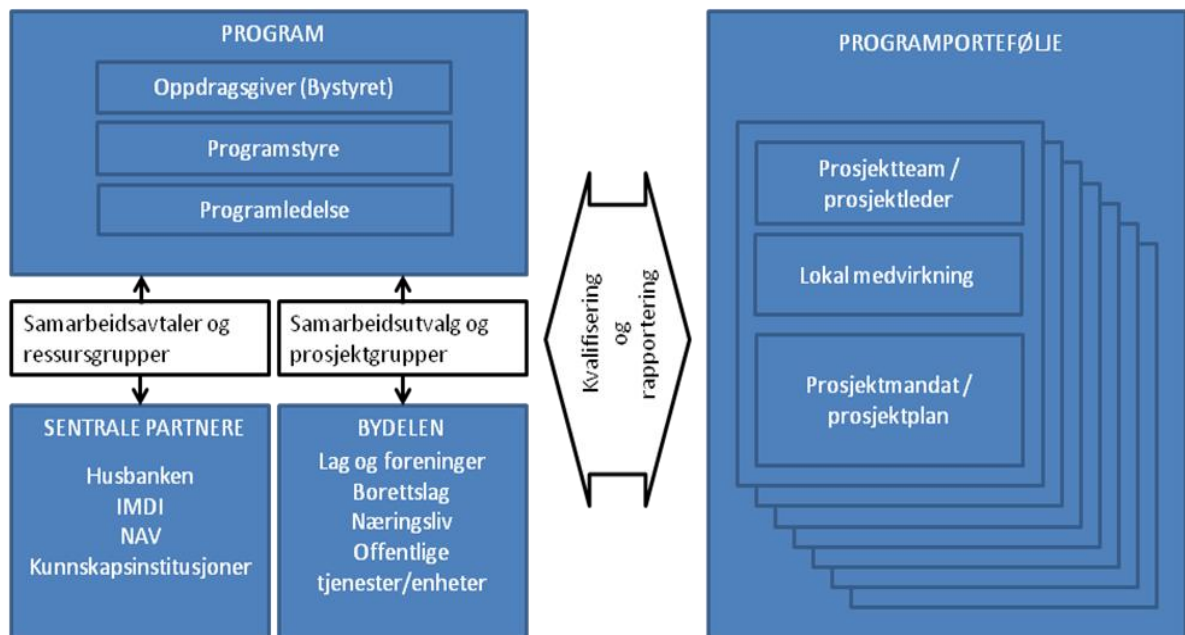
PROGRAM

Oppdragsgiver (Bystyret)

Programstyre

Programledelse

Samarbeidsavtaler og ressursgrupper

Samarbeidsutvalg og prosjektgrupper

SENTRALE PARTNERE

Husbanken
IMDI
NAV
Kunnskapsinstitusjoner

BYDELEN
Lag og foreninger
Borettslag
Næringsliv
Offentlige tjenester/enheter

Kvalifisering og rapportering

PROGRAMPORTEFØLJE

Prosjektteam / prosjektleder

Lokal medvirkning

Prosjektmandat / prosjektplan